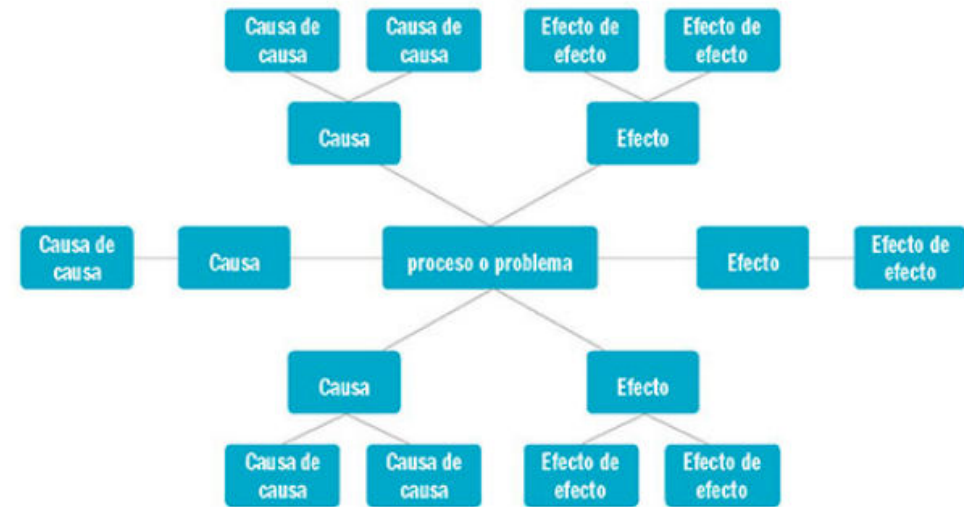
Causa de causa

Causa de causa

Efecto de efecto

Efecto de efecto

Causa

Efecto

Causa de causa

Causa

proceso o problema

Efecto

Efecto de efecto

Causa

Efecto

Causa de causa

Causa de causa

Efecto de efecto

Efecto de efecto